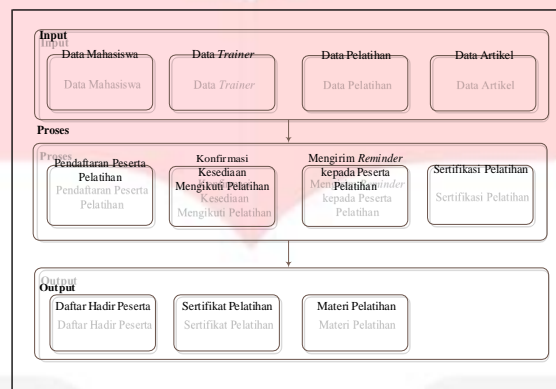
Input
Input

Data Mahasiswa
Data Mahasiswa

Data *Trainer*
Data *Trainer*

Data Pelatihan
Data Pelatihan

Data Artikel
Data Artikel

Proses
Proses

Pendaftaran Peserta Pelatihan
Pendaftaran Peserta Pelatihan

Konfirmasi Kesediaan Mengikuti Pelatihan
Kesediaan Mengikuti Pelatihan

Mengirim *Reminder* kepada Peserta Pelatihan
Mengirim *Reminder* kepada Peserta Pelatihan

Sertifikasi Pelatihan
Sertifikasi Pelatihan

Output
Output

Daftar Hadir Peserta
Daftar Hadir Peserta

Sertifikat Pelatihan
Sertifikat Pelatihan

Materi Pelatihan
Materi Pelatihan